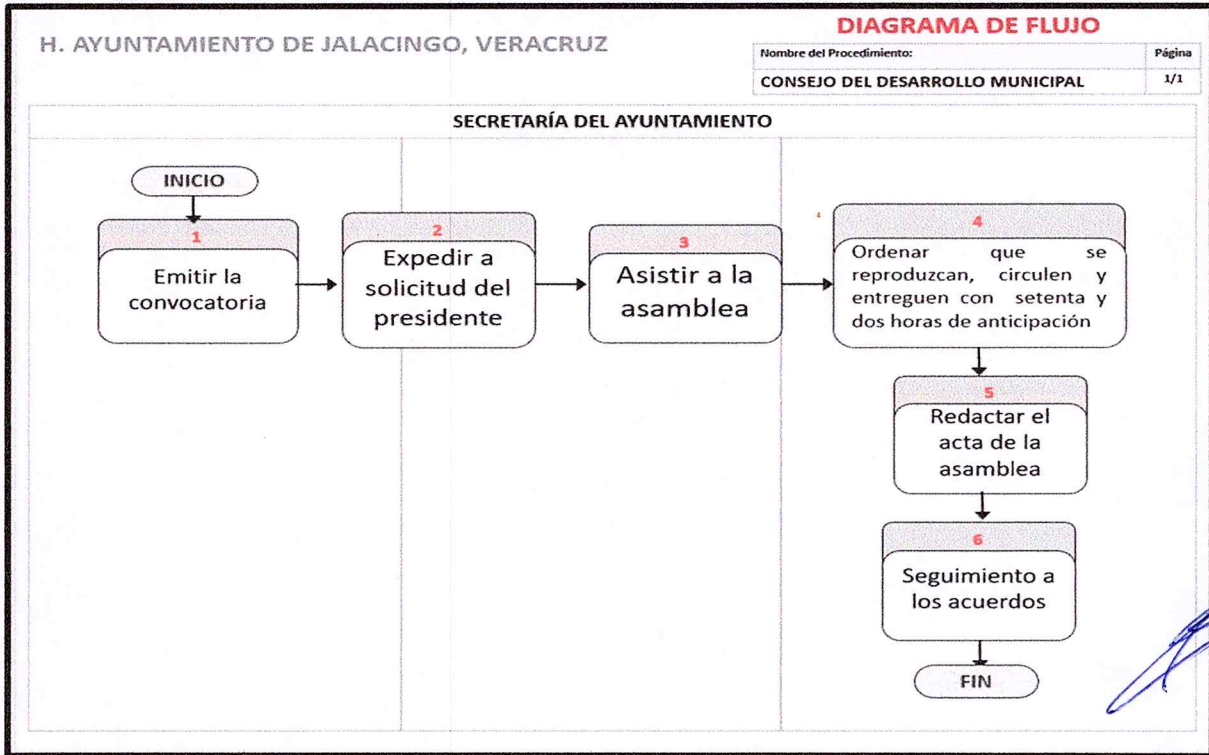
H. AYUNTAMIENTO DE JALACINGO, VERACRUZ

DIAGRAMA DE FLUJO

| Nombre del Procedimiento: | Página |
|---|---|
| CONSEJO DEL DESARROLLO MUNICIPAL | 1/1 |

SECRETARÍA DEL AYUNTAMIENTO

INICIO

1
Emitir la convocatoria

2
Expedir a solicitud del presidente

3
Asistir a la asamblea

4
Ordenar que se reproduzcan, circulen y entreguen con setenta y dos horas de anticipación

5
Redactar el acta de la asamblea

6
Seguimiento a los acuerdos

FIN